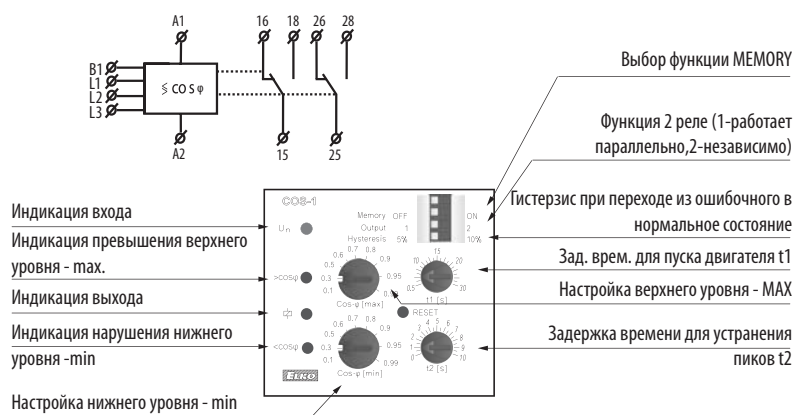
A1
16 18 26 28
B1
L1
L2
L3
$\lessgtr \cos\varphi$
A2
15
25

Выбор функции MEMORY

Функция 2 реле (1-работает параллельно,2-независимо)

Гистерзис при переходе из ошибочного в нормальное состояние

Зад. врем. для пуска двигателя t1

Настройка верхнего уровня - MAX

Задержка времени для устранения пиков t2

Индикация входа

Индикация превышения верхнего уровня - max.

Индикация выхода

Индикация нарушения нижнего уровня -min

Настройка нижнего уровня - min

COS-1
Un
Memory OFF ON
Output 1 2
Hysteresis 5% 10%
>cos φ
0.6 0.7 0.8
0.5 0.9
0.3 0.95
0.1 1
Cos-φ [max]
15
10 20
5
t1 [s]
RESET
<cos φ
0.6 0.7 0.8
0.5 0.9
0.3 0.95
0.1 0.99
Cos-φ [min]
t2 [s]
ELKO